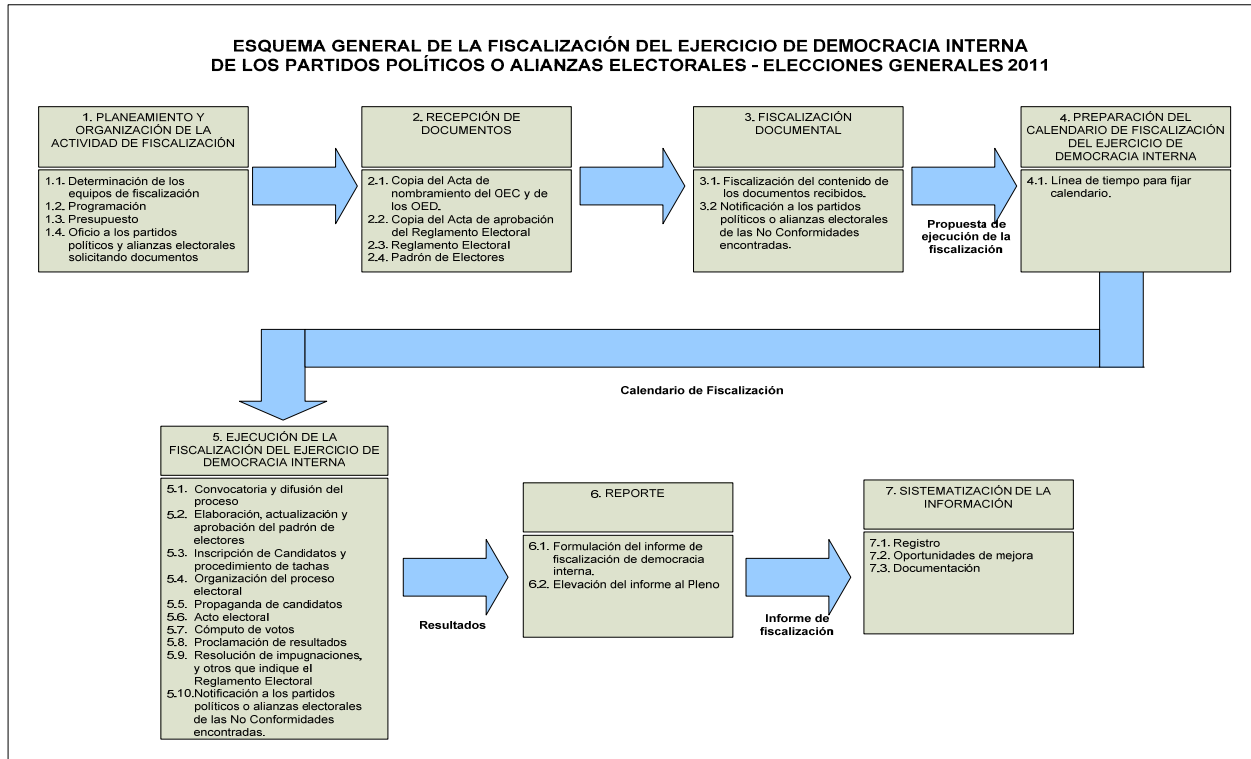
ESQUEMA GENERAL DE LA FISCALIZACIÓN DEL EJERCICIO DE DEMOCRACIA INTERNA DE LOS PARTIDOS POLÍTICOS O ALIANZAS ELECTORALES - ELECCIONES GENERALES 2011

1. PLANEAMIENTO Y ORGANIZACIÓN DE LA ACTIVIDAD DE FISCALIZACIÓN

1.1. Determinación de los equipos de fiscalización
1.2. Programación
1.3. Presupuesto
1.4. Oficio a los partidos políticos y alianzas electorales solicitando documentos

2. RECEPCIÓN DE DOCUMENTOS

2.1. Copia del Acta de nombramiento del OEC y de los OED.
2.2. Copia del Acta de aprobación del Reglamento Electoral
2.3. Reglamento Electoral
2.4. Padrón de Electores

3. FISCALIZACIÓN DOCUMENTAL

3.1. Fiscalización del contenido de los documentos recibidos.
3.2 Notificación a los partidos políticos o alianzas electorales de las No Conformidades encontradas.

Propuesta de ejecución de la fiscalización

4. PREPARACIÓN DEL CALENDARIO DE FISCALIZACIÓN DEL EJERCICIO DE DEMOCRACIA INTERNA

4.1. Línea de tiempo para fijar calendario.

Calendario de Fiscalización

5. EJECUCIÓN DE LA FISCALIZACIÓN DEL EJERCICIO DE DEMOCRACIA INTERNA

5.1. Convocatoria y difusión del proceso
5.2. Elaboración, actualización y aprobación del padrón de electores
5.3. Inscripción de Candidatos y procedimiento de tachas
5.4. Organización del proceso electoral
5.5. Propaganda de candidatos
5.6. Acto electoral
5.7. Cómputo de votos
5.8. Proclamación de resultados
5.9. Resolución de impugnaciones, y otros que indique el Reglamento Electoral
5.10. Notificación a los partidos políticos o alianzas electorales de las No Conformidades encontradas.

Resultados

6. REPORTE

6.1. Formulación del informe de fiscalización de democracia interna.
6.2. Elevación del informe al Pleno

Informe de fiscalización

7. SISTEMATIZACIÓN DE LA INFORMACIÓN

7.1. Registro
7.2. Oportunidades de mejora
7.3. Documentación